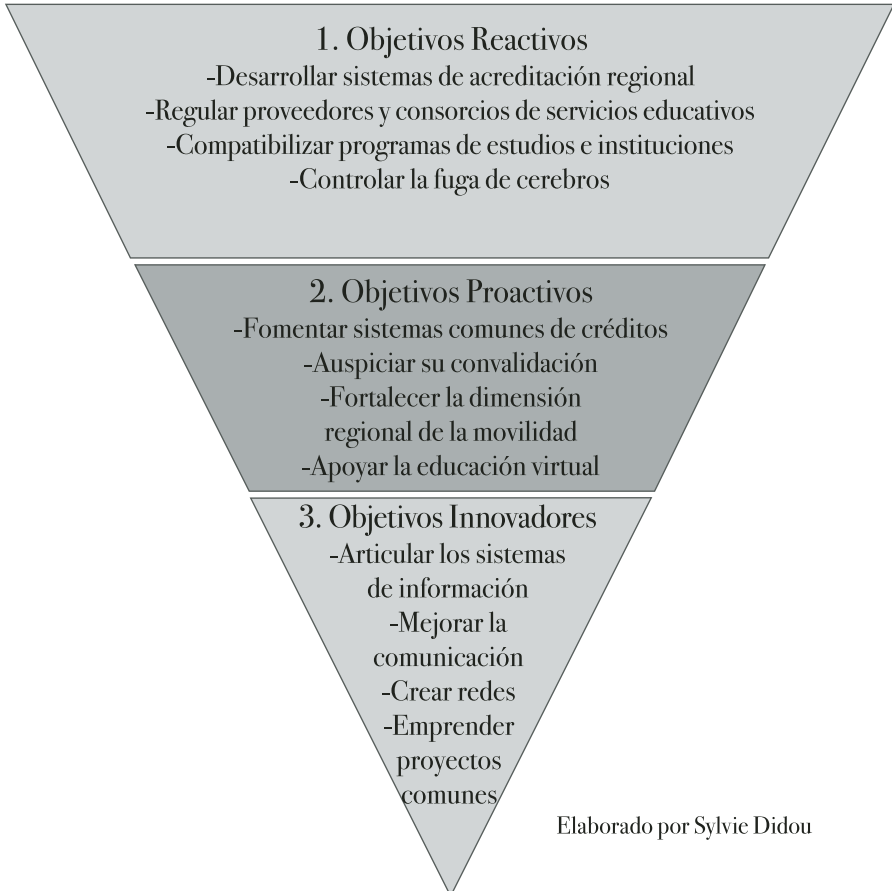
1. Objetivos Reactivos
-Desarrollar sistemas de acreditación regional
-Regular proveedores y consorcios de servicios educativos
-Compatibilizar programas de estudios e instituciones
-Controlar la fuga de cerebros

2. Objetivos Proactivos
-Fomentar sistemas comunes de créditos
-Auspiciar su convalidación
-Fortalecer la dimensión regional de la movilidad
-Apoyar la educación virtual

3. Objetivos Innovadores
-Articular los sistemas de información
-Mejorar la comunicación
-Crear redes
-Emprender proyectos comunes

Elaborado por Sylvie Didou